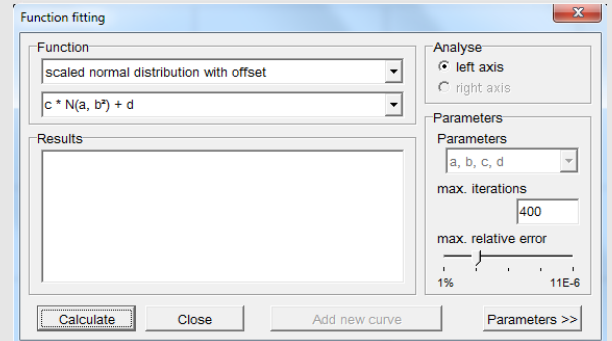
Function fitting

Function
scaled normal distribution with offset
c * N(a, b²) + d

Results

Analyse
left axis
right axis

Parameters
Parameters
a, b, c, d
max. iterations
400
max. relative error
1%
11E-6

Calculate
Close
Add new curve
Parameters >>